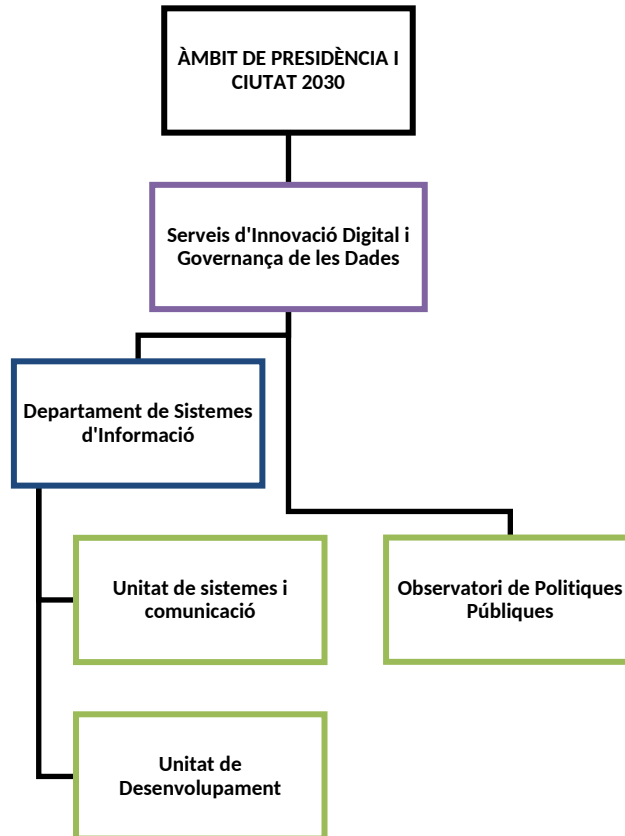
ÀMBIT DE PRESIDÈNCIA I CIUTAT 2030

Serveis d'Innovació Digital i Governança de les Dades

Departament de Sistemes d'Informació

Unitat de sistemes i comunicació

Unitat de Desenvolupament

Observatori de Politiques Públiques